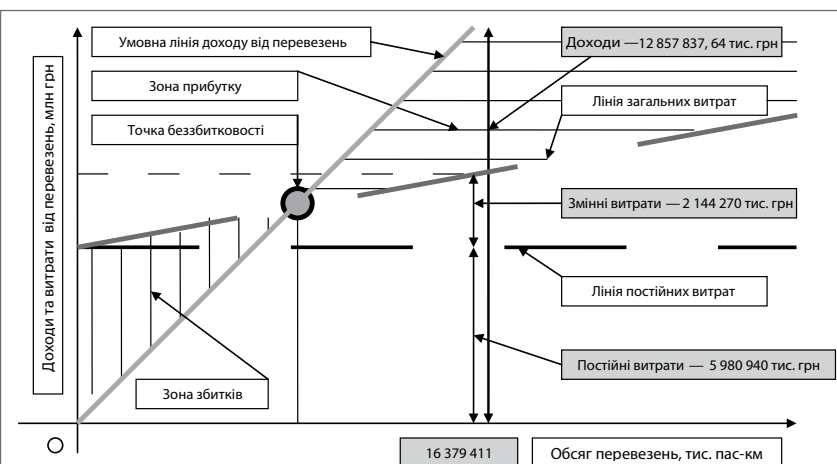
Доходи та витрати від перевезень, млн грн

Умовна лінія доходу від перевезень

Доходи —12 857 837, 64 тис. грн

Зона прибутку

Лінія загальних витрат

Точка беззбитковості

Змінні витрати — 2 144 270 тис. грн

Лінія постійних витрат

Постійні витрати — 5 980 940 тис. грн

Зона збитків

О

16 379 411

Обсяг перевезень, тис. пас-км